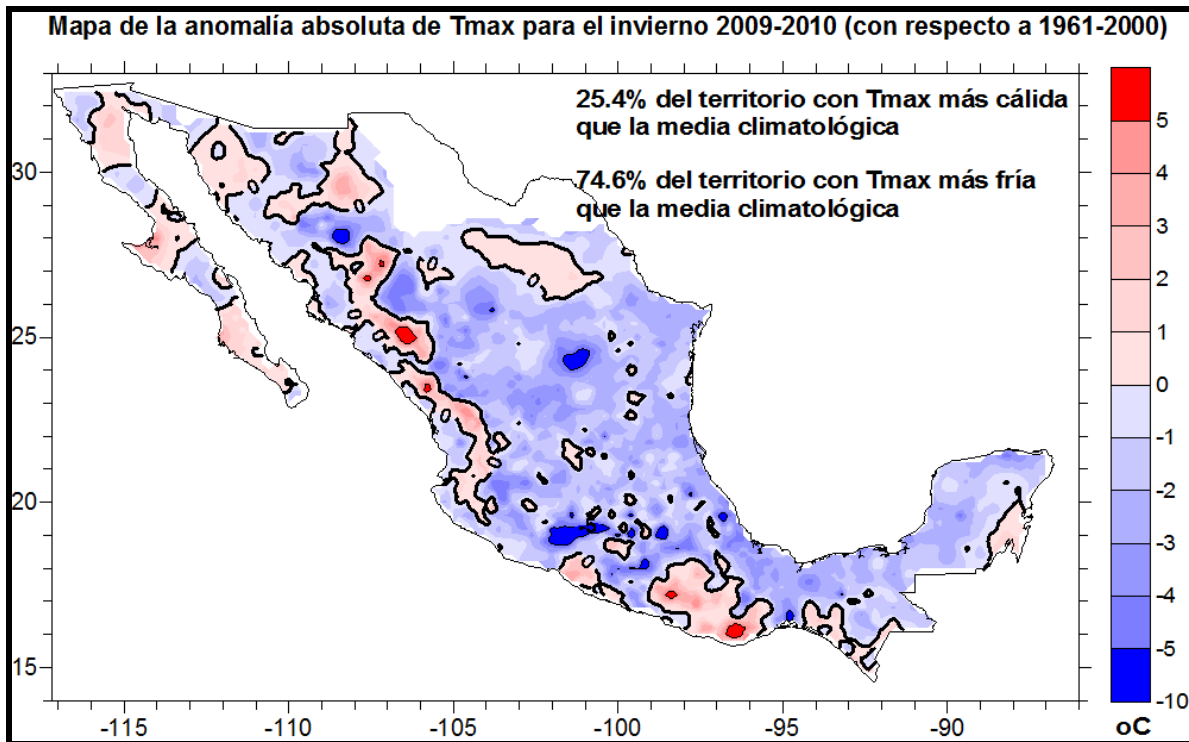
Mapa de la anomalía absoluta de Tmax para el invierno 2009-2010 (con respecto a 1961-2000)

25.4% del territorio con Tmax más cálida que la media climatológica

74.6% del territorio con Tmax más fría que la media climatológica

30
25
20
15

-115
-110
-105
-100
-95
-90

5
4
3
2
1
0
-1
-2
-3
-4
-5
-10
oC